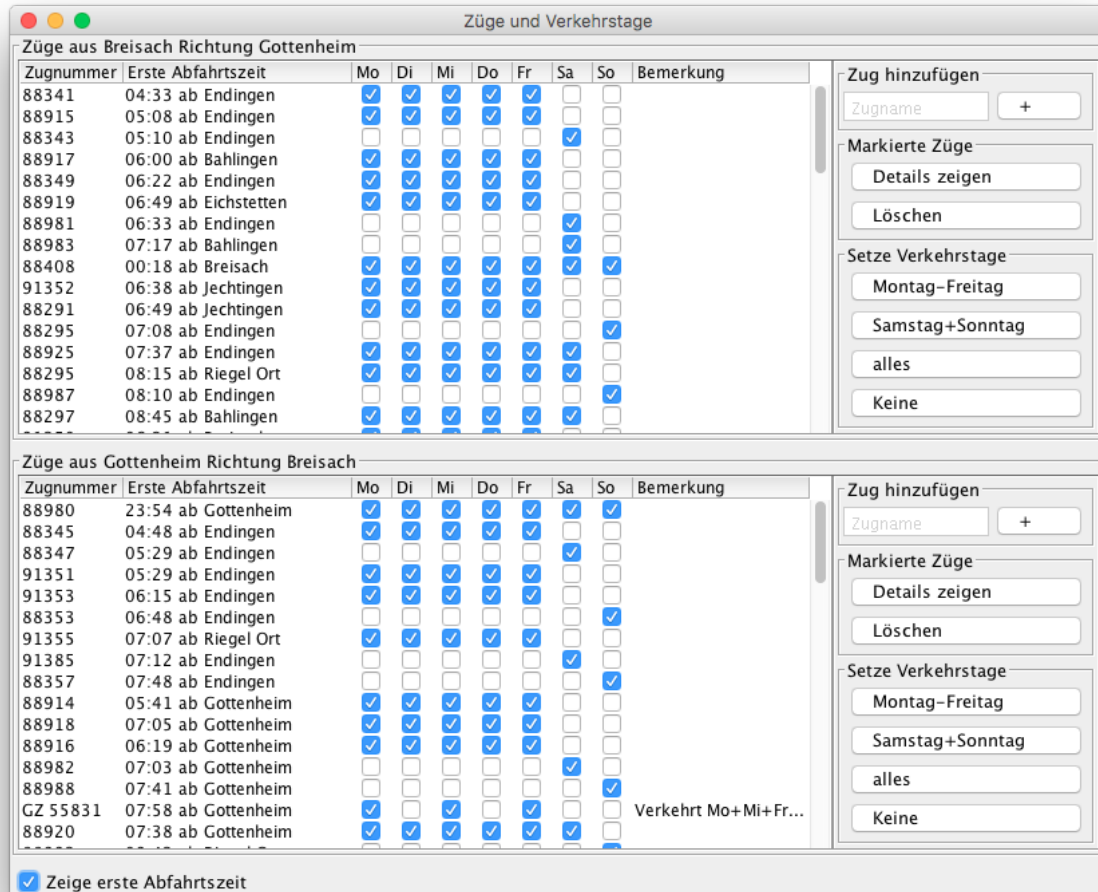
Züge und Verkehrstage

Züge aus Breisach Richtung Gottenheim

| Zugnummer | Erste Abfahrtszeit | Mo | Di | Mi | Do | Fr | Sa | So | Bemerkung |
|---|---|---|---|---|---|---|---|---|---|
| 88341 | 04:33 ab Endingen | ☑ | ☑ | ☑ | ☑ | ☑ | ☐ | ☐ | |
| 88915 | 05:08 ab Endingen | ☑ | ☑ | ☑ | ☑ | ☑ | ☐ | ☐ | |
| 88343 | 05:10 ab Endingen | ☐ | ☐ | ☐ | ☐ | ☐ | ☑ | ☐ | |
| 88917 | 06:00 ab Bahlingen | ☑ | ☑ | ☑ | ☑ | ☑ | ☐ | ☐ | |
| 88349 | 06:22 ab Endingen | ☑ | ☑ | ☑ | ☑ | ☑ | ☐ | ☐ | |
| 88919 | 06:49 ab Eichstetten | ☑ | ☑ | ☑ | ☑ | ☑ | ☐ | ☐ | |
| 88981 | 06:33 ab Endingen | ☐ | ☐ | ☐ | ☐ | ☐ | ☑ | ☐ | |
| 88983 | 07:17 ab Bahlingen | ☐ | ☐ | ☐ | ☐ | ☐ | ☑ | ☐ | |
| 88408 | 00:18 ab Breisach | ☑ | ☑ | ☑ | ☑ | ☑ | ☑ | ☑ | |
| 91352 | 06:38 ab Jechtingen | ☑ | ☑ | ☑ | ☑ | ☑ | ☐ | ☐ | |
| 88291 | 06:49 ab Jechtingen | ☑ | ☑ | ☑ | ☑ | ☑ | ☐ | ☐ | |
| 88295 | 07:08 ab Endingen | ☐ | ☐ | ☐ | ☐ | ☐ | ☐ | ☑ | |
| 88925 | 07:37 ab Endingen | ☑ | ☑ | ☑ | ☑ | ☑ | ☑ | ☐ | |
| 88295 | 08:15 ab Riegel Ort | ☑ | ☑ | ☑ | ☑ | ☑ | ☑ | ☐ | |
| 88987 | 08:10 ab Endingen | ☐ | ☐ | ☐ | ☐ | ☐ | ☐ | ☑ | |
| 88297 | 08:45 ab Bahlingen | ☑ | ☑ | ☑ | ☑ | ☑ | ☑ | ☐ | |

Zug hinzufügen
Zugname
+
Markierte Züge
Details zeigen
Löschen
Setze Verkehrstage
Montag-Freitag
Samstag+Sonntag
alles
Keine

Züge aus Gottenheim Richtung Breisach

| Zugnummer | Erste Abfahrtszeit | Mo | Di | Mi | Do | Fr | Sa | So | Bemerkung |
|---|---|---|---|---|---|---|---|---|---|
| 88980 | 23:54 ab Gottenheim | ☑ | ☑ | ☑ | ☑ | ☑ | ☑ | ☑ | |
| 88345 | 04:48 ab Endingen | ☑ | ☑ | ☑ | ☑ | ☑ | ☐ | ☐ | |
| 88347 | 05:29 ab Endingen | ☐ | ☐ | ☐ | ☐ | ☐ | ☑ | ☐ | |
| 91351 | 05:29 ab Endingen | ☑ | ☑ | ☑ | ☑ | ☑ | ☐ | ☐ | |
| 91353 | 06:15 ab Endingen | ☑ | ☑ | ☑ | ☑ | ☑ | ☐ | ☐ | |
| 88353 | 06:48 ab Endingen | ☐ | ☐ | ☐ | ☐ | ☐ | ☐ | ☑ | |
| 91355 | 07:07 ab Riegel Ort | ☑ | ☑ | ☑ | ☑ | ☑ | ☐ | ☐ | |
| 91385 | 07:12 ab Endingen | ☐ | ☐ | ☐ | ☐ | ☐ | ☑ | ☐ | |
| 88357 | 07:48 ab Endingen | ☐ | ☐ | ☐ | ☐ | ☐ | ☐ | ☑ | |
| 88914 | 05:41 ab Gottenheim | ☑ | ☑ | ☑ | ☑ | ☑ | ☐ | ☐ | |
| 88918 | 07:05 ab Gottenheim | ☑ | ☑ | ☑ | ☑ | ☑ | ☐ | ☐ | |
| 88916 | 06:19 ab Gottenheim | ☑ | ☑ | ☑ | ☑ | ☑ | ☐ | ☐ | |
| 88982 | 07:03 ab Gottenheim | ☐ | ☐ | ☐ | ☐ | ☐ | ☑ | ☐ | |
| 88988 | 07:41 ab Gottenheim | ☐ | ☐ | ☐ | ☐ | ☐ | ☐ | ☑ | |
| GZ 55831 | 07:58 ab Gottenheim | ☑ | ☐ | ☑ | ☐ | ☑ | ☐ | ☐ | Verkehrt Mo+Mi+Fr... |
| 88920 | 07:38 ab Gottenheim | ☑ | ☑ | ☑ | ☑ | ☑ | ☑ | ☐ | |

Zug hinzufügen
Zugname
+
Markierte Züge
Details zeigen
Löschen
Setze Verkehrstage
Montag-Freitag
Samstag+Sonntag
alles
Keine

☑ Zeige erste Abfahrtszeit